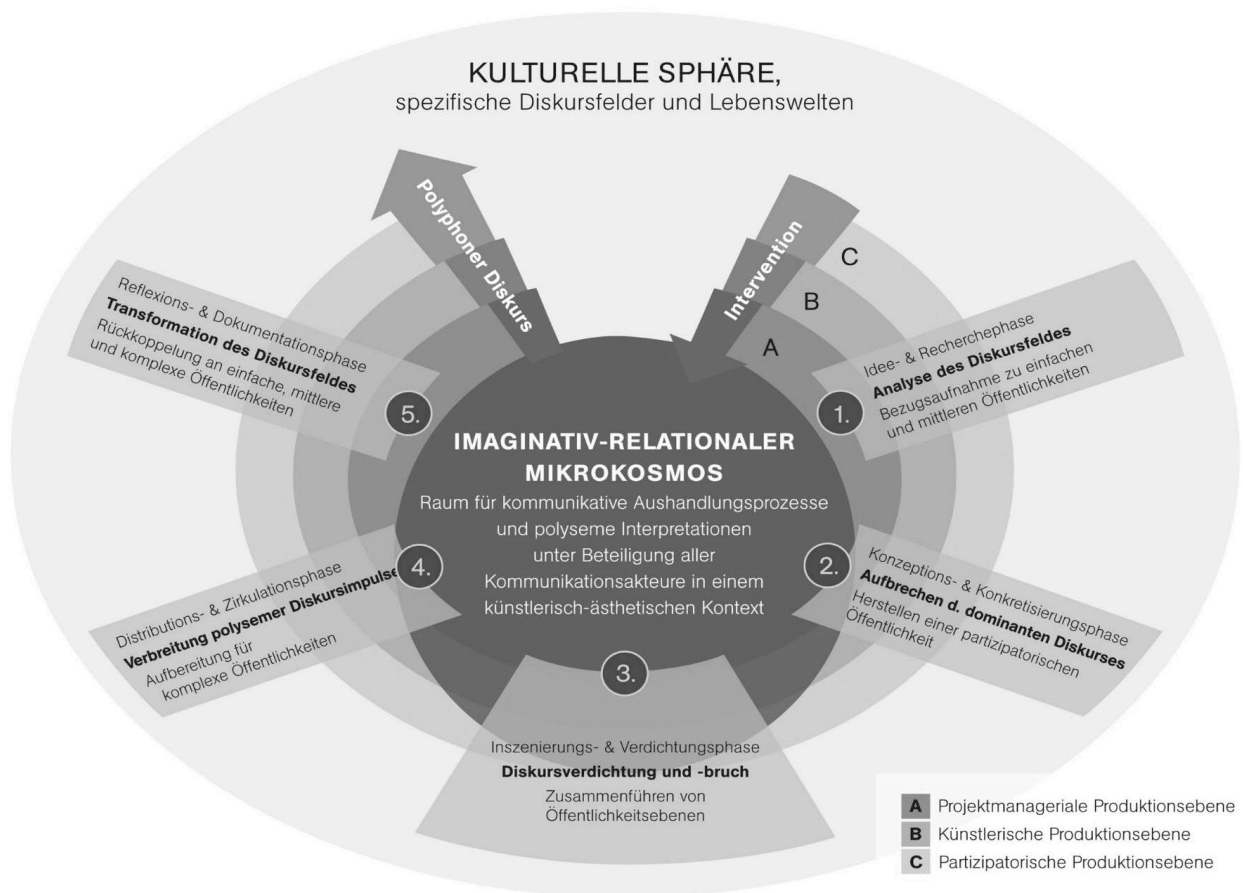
KULTURELLE SPHÄRE,
spezifische Diskursfelder und Lebenswelten

Polyphoner Diskurs

Intervention

C

B

A

Reflexions- & Dokumentationsphase
**Transformation des Diskursfeldes**
Rückkoppelung an einfache, mittlere und komplexe Öffentlichkeiten

5.

Idee- & Recherchephase
**Analyse des Diskursfeldes**
Bezugsaufnahme zu einfachen und mittleren Öffentlichkeiten

1.

IMAGINATIV-RELATIONALER MIKROKOSMOS
Raum für kommunikative Aushandlungsprozesse und polyseme Interpretationen unter Beteiligung aller Kommunikationsakteure in einem künstlerisch-ästhetischen Kontext

4.

Distributions- & Zirkulationsphase
**Verbreitung polysemer Diskursimpulse**
Aufbereitung für komplexe Öffentlichkeiten

2.

Konzeptions- & Konkretisierungsphase
**Aufbrechen d. dominanten Diskurses**
Herstellen einer partizipatorischen Öffentlichkeit

3.

Inszenierungs- & Verdichtungsphase
**Diskursverdichtung und -bruch**
Zusammenführen von Öffentlichkeitsebenen

A Projektmanageriale Produktionsebene
B Künstlerische Produktionsebene
C Partizipatorische Produktionsebene